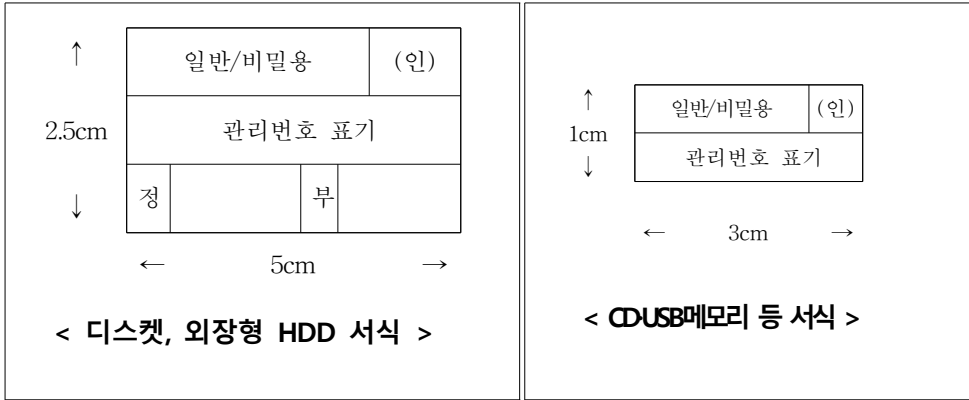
↑

2.5cm

↓

| 일반/비밀용 | | | (인) |
|---|---|---|---|
| 관리번호 표기 | | | |
| 정 | | 부 | |

← 5cm →

< 디스켓, 외장형 HDD 서식 >

↑

1cm

↓

| 일반/비밀용 | (인) |
|---|---|
| 관리번호 표기 | |

← 3cm →

< CD·USB메모리 등 서식 >